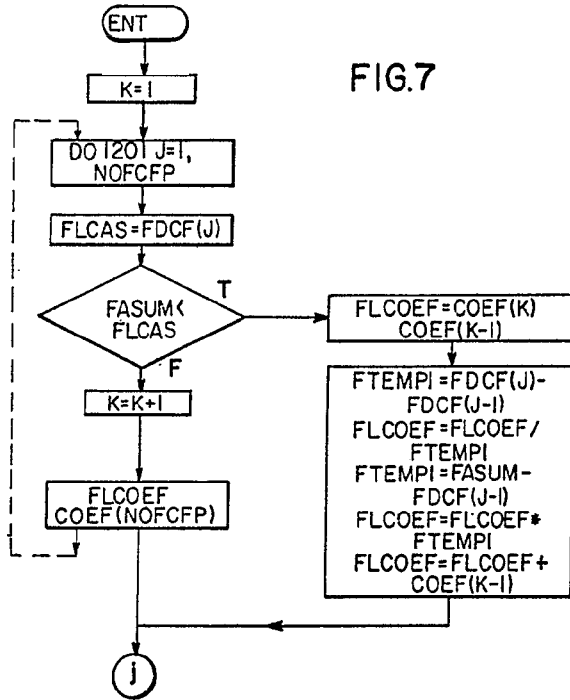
ENT

FIG.7

K=1

DO 1201 J=1, NOFCFP

FLCAS=FDCF(J)

FASUM< FLCAS

T

F

K=K+1

FLCOEF COEF(NOFCFP)

FLCOEF=COEF(K) COEF(K-1)

FTEMPI=FDCF(J)-FDCF(J-1)
FLCOEF=FLCOEF/ FTEMPI
FTEMPI=FASUM-FDCF(J-1)
FLCOEF=FLCOEF* FTEMPI
FLCOEF=FLCOEF+ COEF(K-1)

j